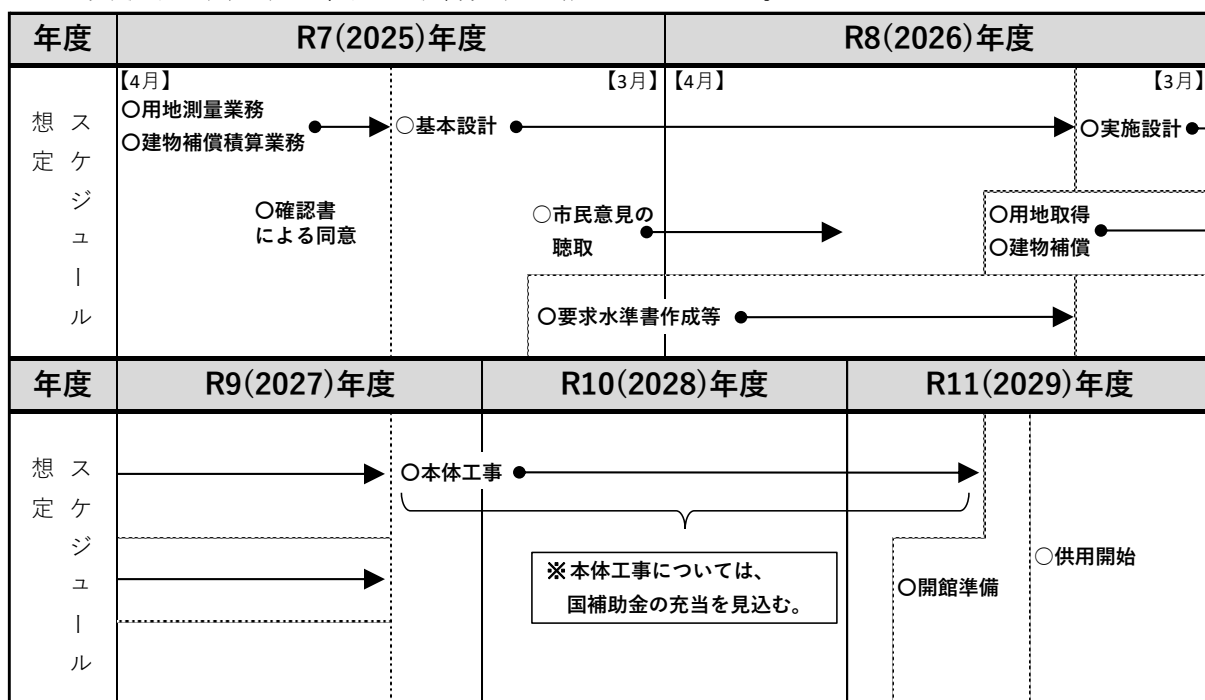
| 年度 | R7(2025)年度 | R8(2026)年度 |
|---|---|---|
| 想定スケジュール | 【4月】 ○用地測量業務 ○建物補償積算業務 → ○基本設計 → 【3月】 ○確認書による同意 ○市民意見の聴取 → ○要求水準書作成等 → | 【4月】 → ○実施設計 【3月】 ○用地取得 ○建物補償 → |

| 年度 | R9(2027)年度 | R10(2028)年度 | R11(2029)年度 |
|---|---|---|---|
| 想定スケジュール | → ○本体工事 → | ※本体工事については、国補助金の充当を見込む。 | ○開館準備 ○供用開始 |